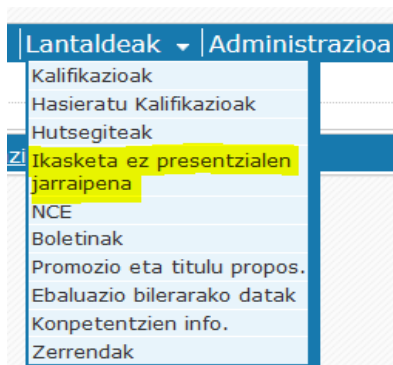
Lantaldeak ▾ | Administrazioa

Kalifikazioak
Hasieratu Kalifikazioak
Hutsegiteak
Ikasketa ez presentzialen jarraipena
NCE
Boletinak
Promozio eta titulu propos.
Ebaluazio bilerarako datak
Konpetentzien info.
Zerrendak